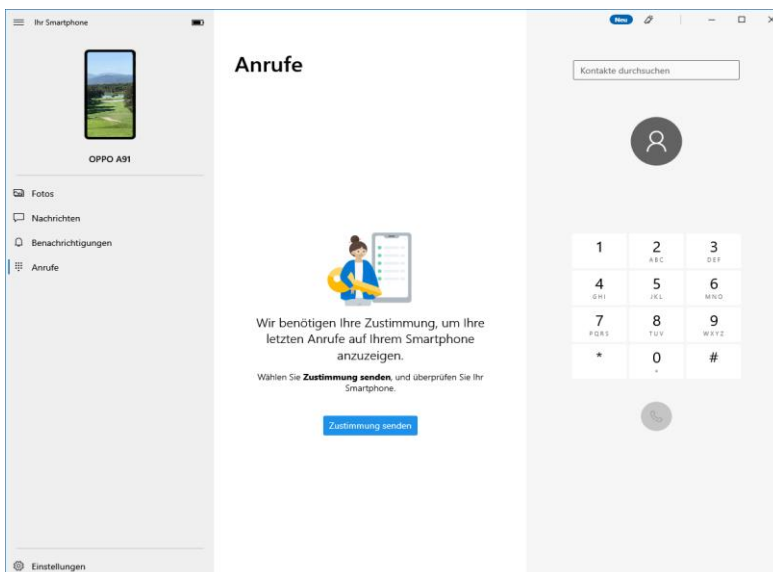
Ihr Smartphone

OPPO A91

Fotos
Nachrichten
Benachrichtigungen
Anrufe

Einstellungen

Anrufe

Wir benötigen Ihre Zustimmung, um Ihre letzten Anrufe auf Ihrem Smartphone anzuzeigen.

Wählen Sie **Zustimmung senden**, und überprüfen Sie Ihr Smartphone.

Zustimmung senden

Neu

Kontakte durchsuchen

| 1 | 2 ABC | 3 DEF |
|---|---|---|
| 4 GHI | 5 JKL | 6 MNO |
| 7 PQRS | 8 TUV | 9 WXYZ |
| * | 0 + | # |